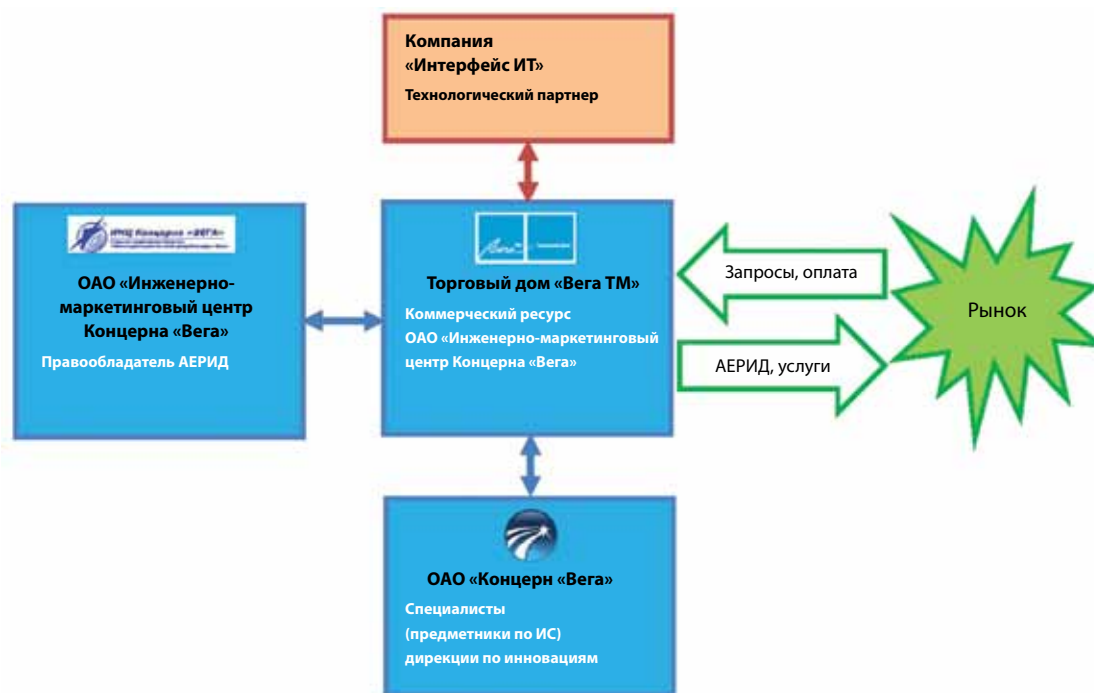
Компания
«Интерфейс ИТ»
Технологический партнер

ИМЦ Концерна «ВЕГА»
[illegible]

ОАО «Инженерно-маркетинговый центр Концерна «Вега»
Правообладатель АЕРИД

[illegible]

Торговый дом «Вега ТМ»
Коммерческий ресурс
ОАО «Инженерно-маркетинговый центр Концерна «Вега»

Запросы, оплата

АЕРИД, услуги

Рынок

ОАО «Концерн «Вега»
Специалисты
(предметники по ИС)
дирекции по инновациям